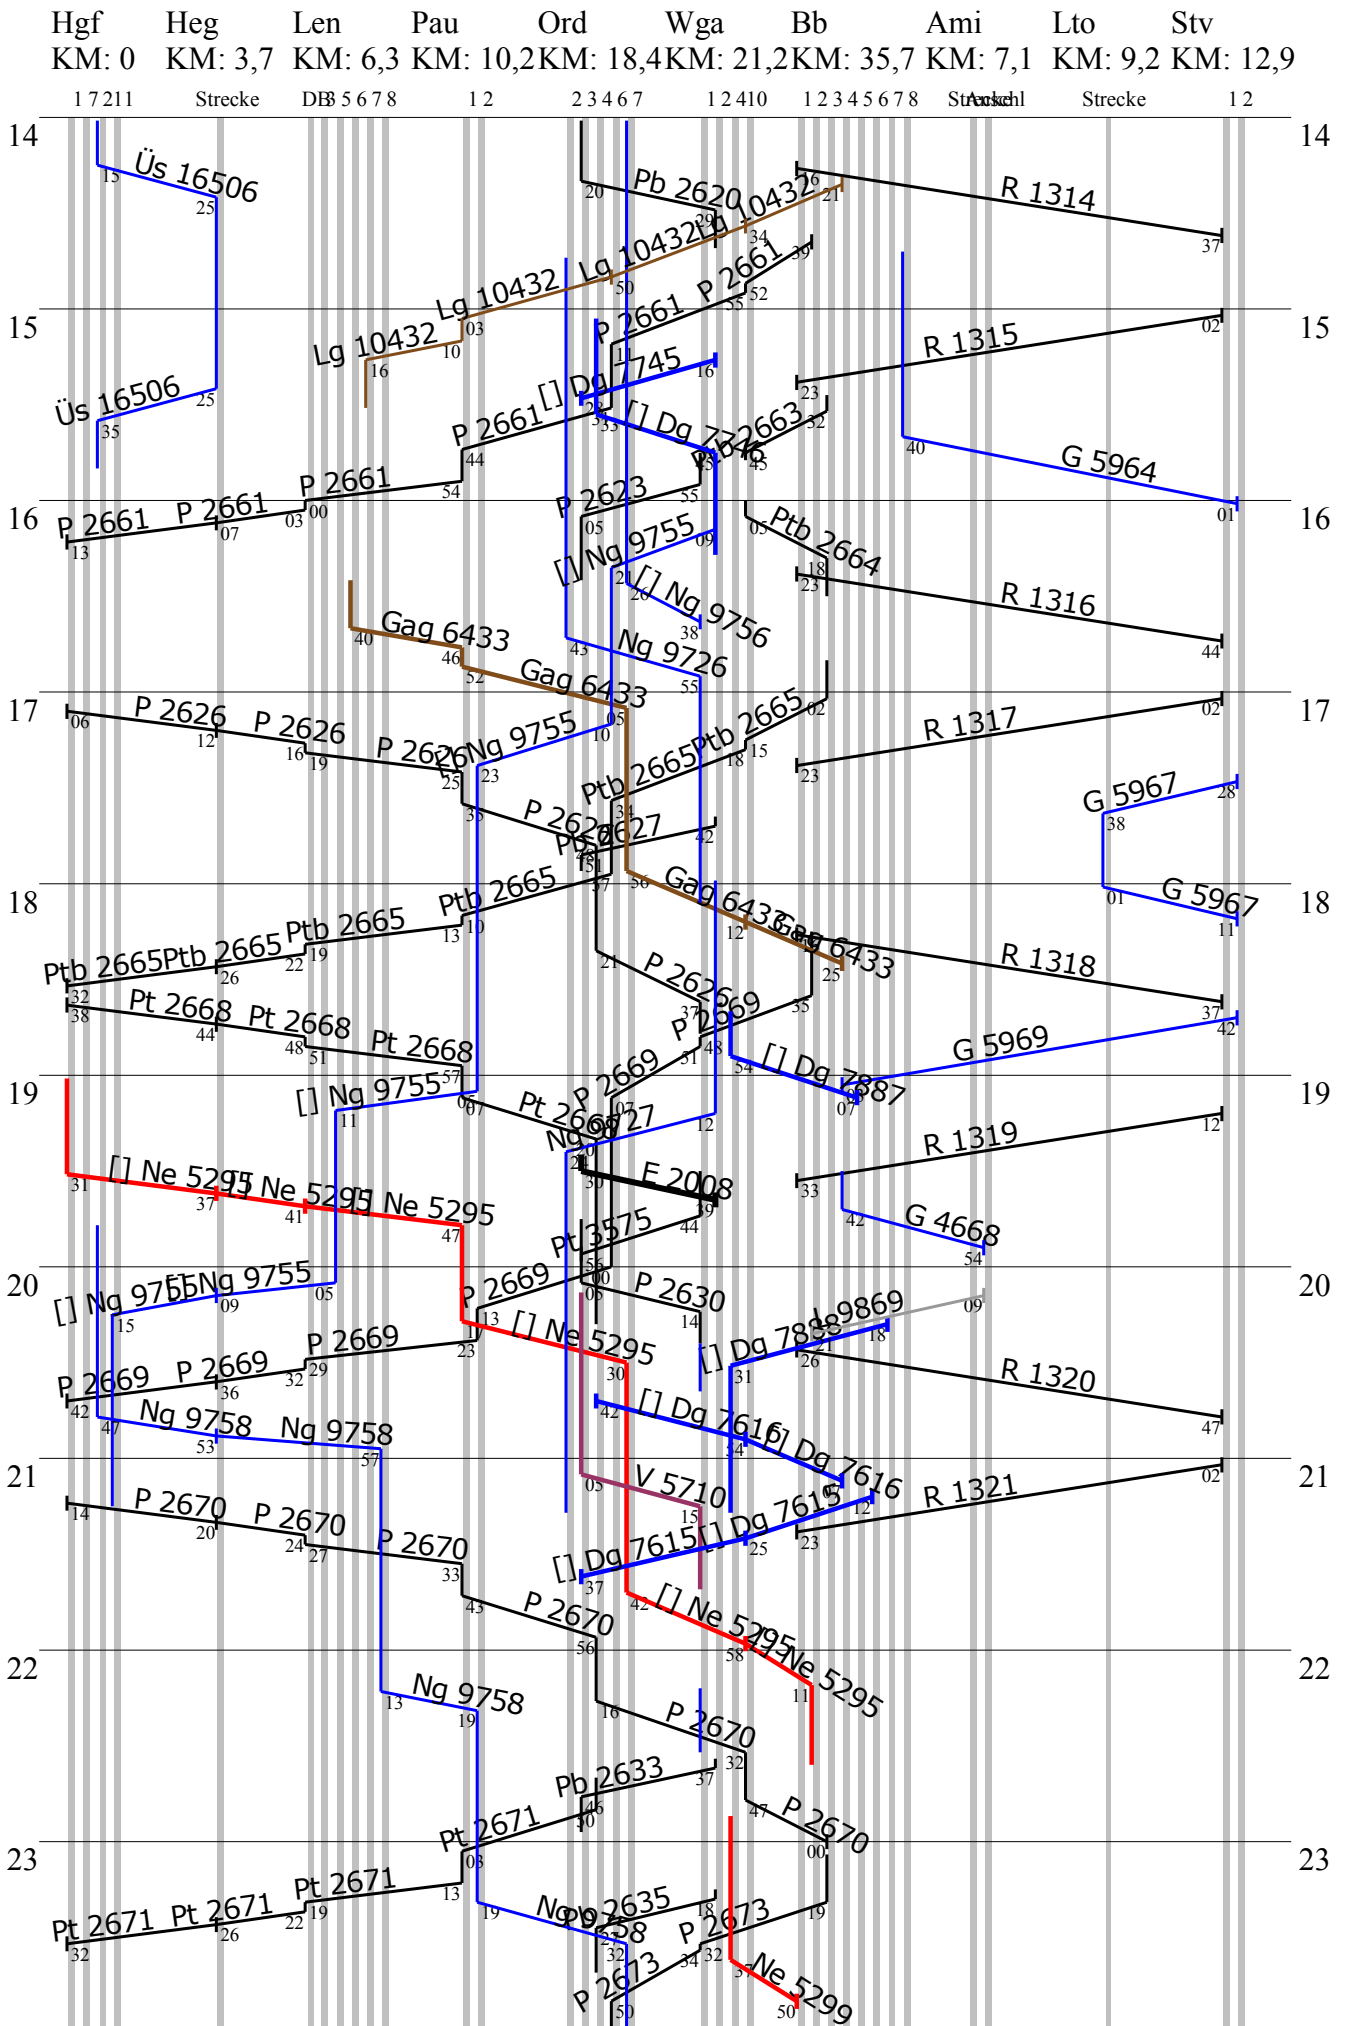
Hgf KM: 0
Heg KM: 3,7
Len KM: 6,3
Pau KM: 10,2
Ord KM: 18,4
Wga KM: 21,2
Bb KM: 35,7
Ami KM: 7,1
Lto KM: 9,2
Stv KM: 12,9

1 7 2 1 1 Strecke DB 3 5 6 7 8 1 2 2 3 4 6 7 1 2 4 10 1 2 3 4 5 6 7 8 Strecke Anschl Strecke 1 2

14 15 16 17 18 19 20 21 22 23

Üs 16506 15 25
Üs 16506 25 35
Pb 2620 20 29
Lg 10432 21 34
R 1314 26 21 37
Lg 10432 16 10 03 50
P 2661 39 52 55
P 2661 13 33
R 1315 02 23
[] Dg 7745 16
[] Dg 7746 45
Pb 2663 32 43
G 5964 40 01
P 2661 44 54 00 03 07 13
P 2623 55 05
[] Ng 9755 09 20
[] Ng 9756 26 38
Ptb 2664 05 18 23
R 1316 44
Gag 6433 40 46 52
Ng 9726 43 55
Gag 6433 05 10
P 2626 06 12 16 19 25
[] Ng 9755 23
Ptb 2665 02 15 18 34
R 1317 02 23
G 5967 28 38
P 2627 35 42
Pb 2627 48 51
G 5967 01 11
Gag 6433 56 12
Gag 6433 25
R 1318 37
Ptb 2665 37 10 13 19 22 26 32
Pt 2668 38 44 48 51 57
P 2626 21 37
P 2669 35 48 51
G 5969 42
[] Dg 7887 54 07
[] Ng 9755 11 07 05
Pt 2668 07
Ng 9727 12 21
R 1319 12 33
[] Ne 5295 31 37 41 47
E 2008 30 39
G 4668 42 54
Pt 3575 44 56
[] Ng 9755 05 09 15
P 2669 00 06
P 2630 14
Lg 9869 09
[] Dg 7888 18 21 31
R 1320 26 47
P 2669 13 23 29 32 36 42
[] Ne 5295 30
Ng 9758 47 53 57
[] Dg 7616 42 34
[] Dg 7616 12
R 1321 02 23
P 2670 14 20 24 27 33 43
V 5710 05 15
[] Dg 7615 37 25
P 2670 56
[] Ne 5295 42 58
[] Ne 5295 11
Ng 9758 13 19
P 2670 16 32 47
Pb 2633 37 46 50
P 2670 00
Pt 2671 03 13 19 22 26 32
Ng 9758 19 32
Pb 2635 18 27
P 2673 19 32 34 50
Ne 5299 37 50